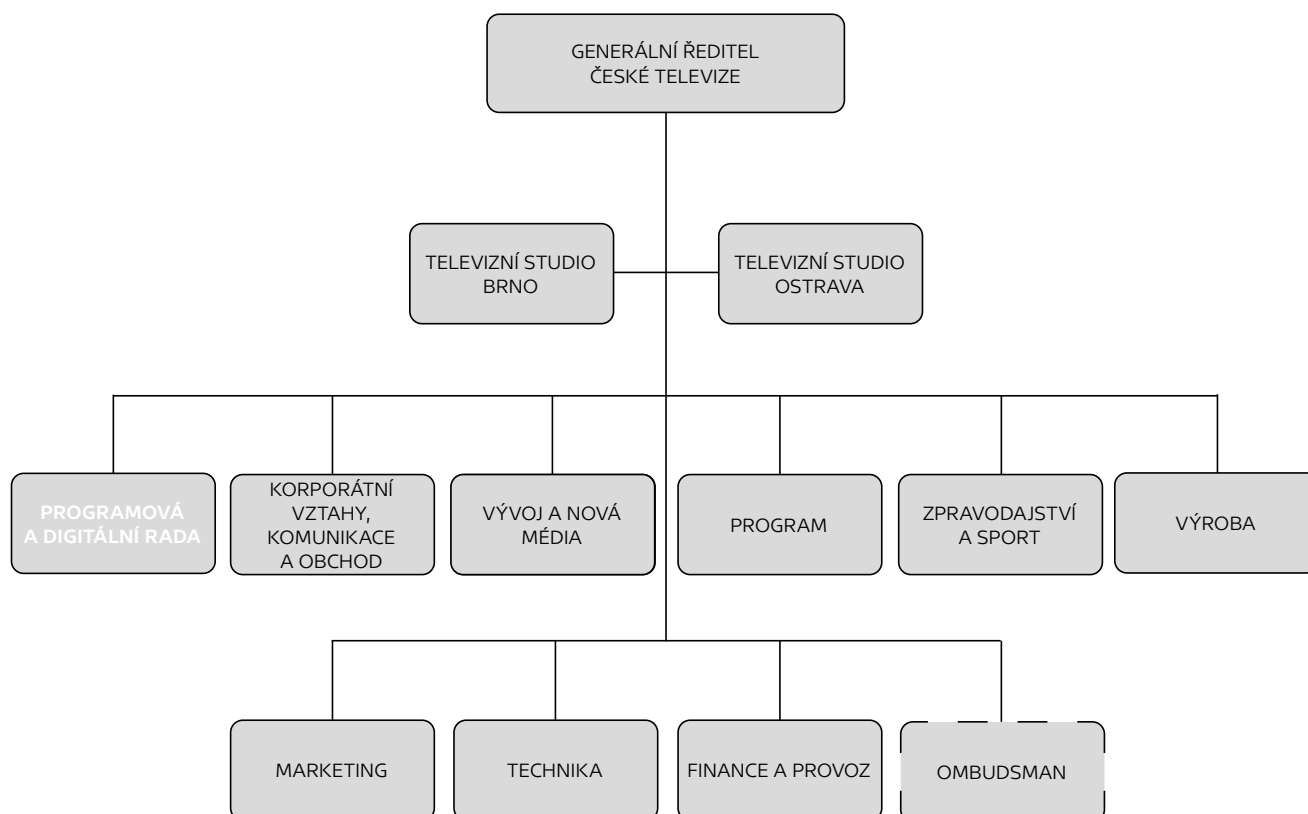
GENERÁLNÍ ŘEDITEL
ČESKÉ TELEVIZE

TELEVIZNÍ STUDIO
BRNO

TELEVIZNÍ STUDIO
OSTRAVA

PROGRAMOVÁ
A DIGITÁLNÍ RADA

KORPORÁTNÍ
VZTAHY,
KOMUNIKACE
A OBCHOD

VÝVOJ A NOVÁ
MÉDIA

PROGRAM

ZPRAVODAJSTVÍ
A SPORT

VÝROBA

MARKETING

TECHNIKA

FINANCE A PROVOZ

OMBUDSMAN